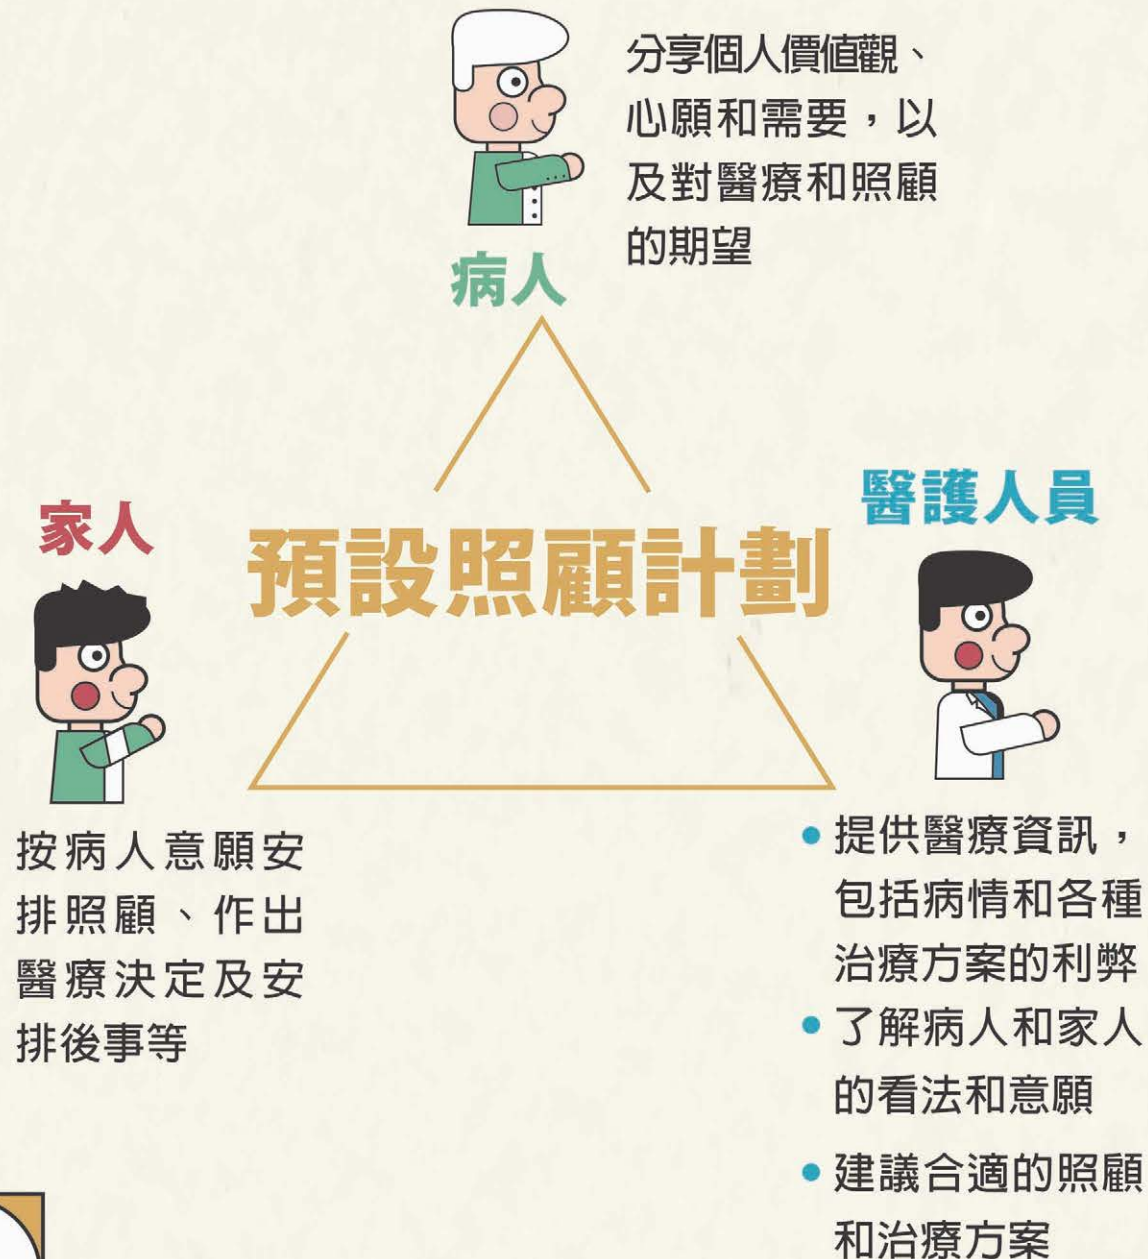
分享個人價值觀、心願和需要，以及對醫療和照顧的期望

病人

家人

預設照顧計劃

醫護人員

按病人意願安排照顧、作出醫療決定及安排後事等

• 提供醫療資訊，包括病情和各種治療方案的利弊
• 了解病人和家人的看法和意願
• 建議合適的照顧和治療方案